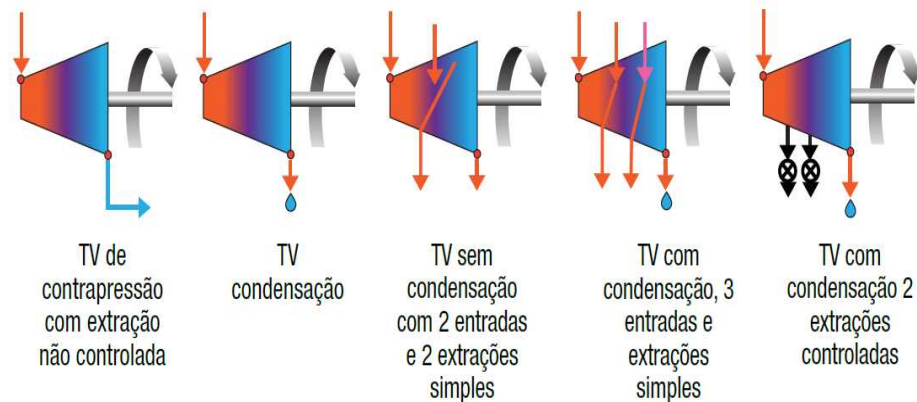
TV de contrapressão com extração não controlada

TV condensação

TV sem condensação com 2 entradas e 2 extrações simples

TV com condensação, 3 entradas e extrações simples

TV com condensação 2 extrações controladas